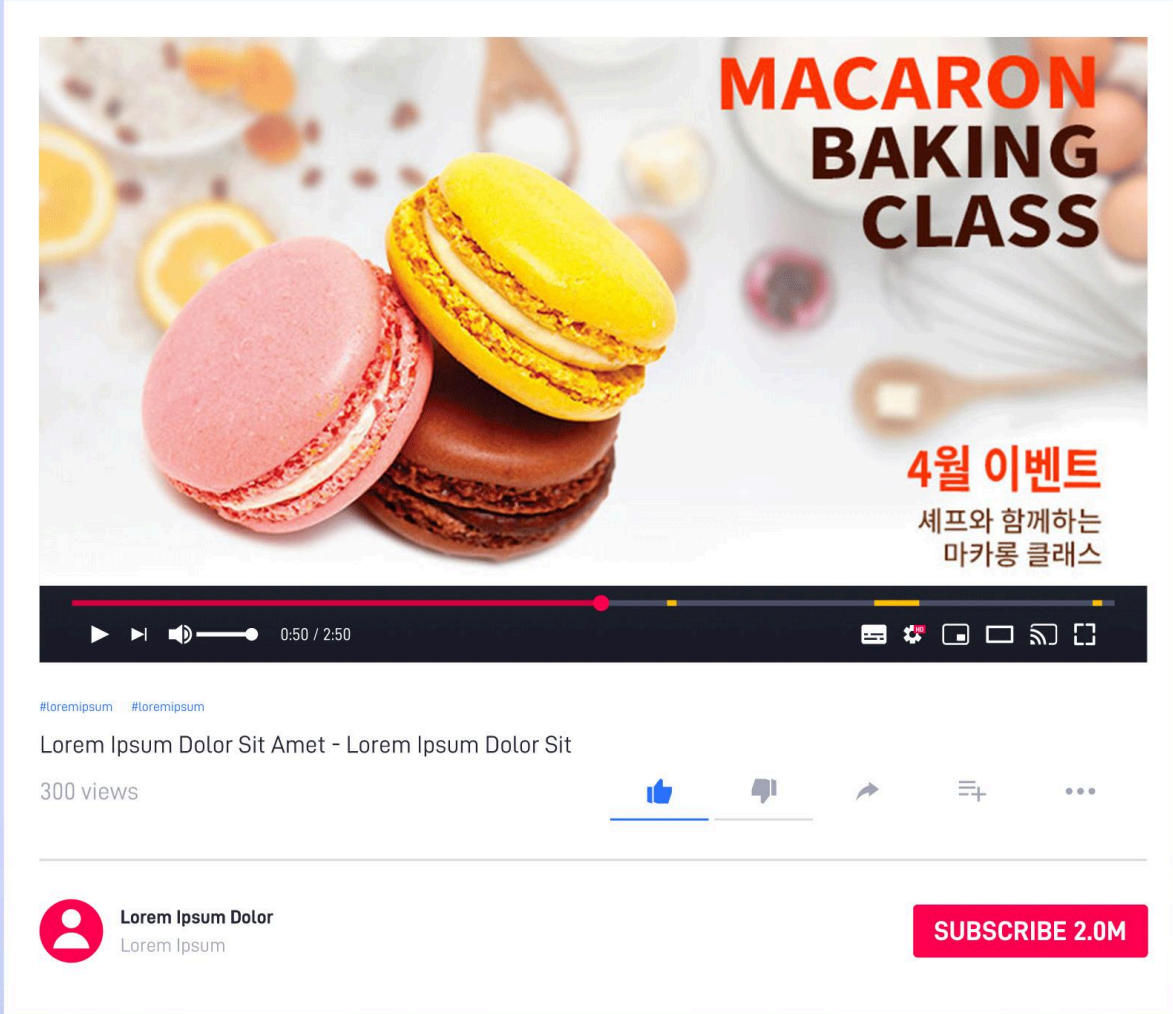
MACARON
BAKING
CLASS

4월 이벤트
셰프와 함께하는
마카롱 클래스

0:50 / 2:50

HD

#loremipsum #loremipsum

Lorem Ipsum Dolor Sit Amet - Lorem Ipsum Dolor Sit

300 views

Lorem Ipsum Dolor
Lorem Ipsum

SUBSCRIBE 2.0M